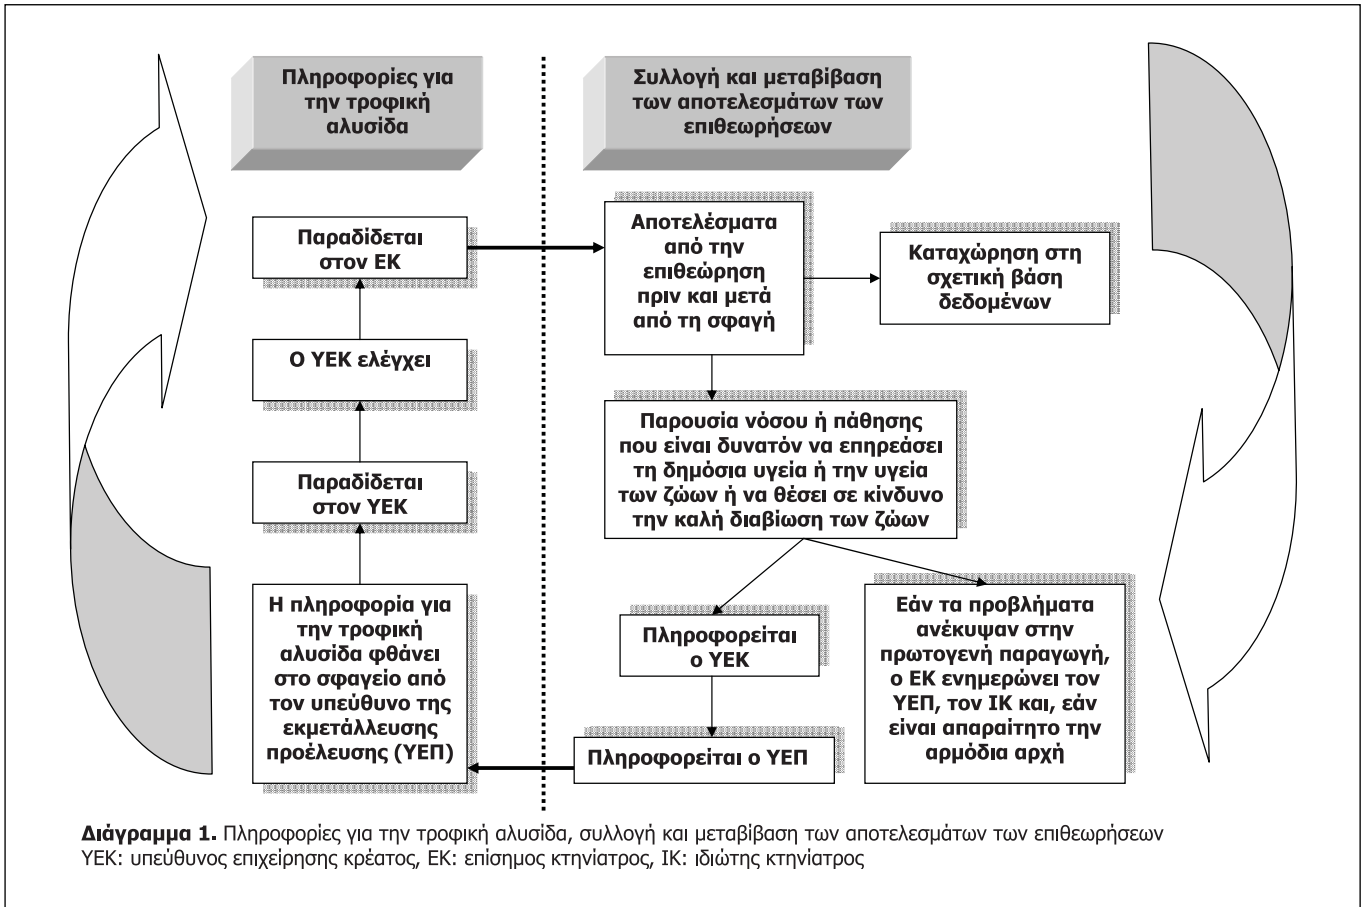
Πληροφορίες για την τροφική αλυσίδα

Συλλογή και μεταβίβαση των αποτελεσμάτων των επιθεωρήσεων

Παραδίδεται στον ΕΚ

Ο ΥΕΚ ελέγχει

Παραδίδεται στον ΥΕΚ

Η πληροφορία για την τροφική αλυσίδα φθάνει στο σφαγείο από τον υπεύθυνο της εκμετάλλευσης προέλευσης (ΥΕΠ)

Αποτελέσματα από την επιθεώρηση πριν και μετά από τη σφαγή

Καταχώρηση στη σχετική βάση δεδομένων

Παρουσία νόσου ή πάθησης που είναι δυνατόν να επηρεάσει τη δημόσια υγεία ή την υγεία των ζώων ή να θέσει σε κίνδυνο την καλή διαβίωση των ζώων

Πληροφορείται ο ΥΕΚ

Εάν τα προβλήματα ανέκυψαν στην πρωτογενή παραγωγή, ο ΕΚ ενημερώνει τον ΥΕΠ, τον ΙΚ και, εάν είναι απαραίτητο την αρμόδια αρχή

Πληροφορείται ο ΥΕΠ

Διάγραμμα 1. Πληροφορίες για την τροφική αλυσίδα, συλλογή και μεταβίβαση των αποτελεσμάτων των επιθεωρήσεων
ΥΕΚ: υπεύθυνος επιχείρησης κρέατος, ΕΚ: επίσημος κτηνίατρος, ΙΚ: ιδιώτης κτηνίατρος